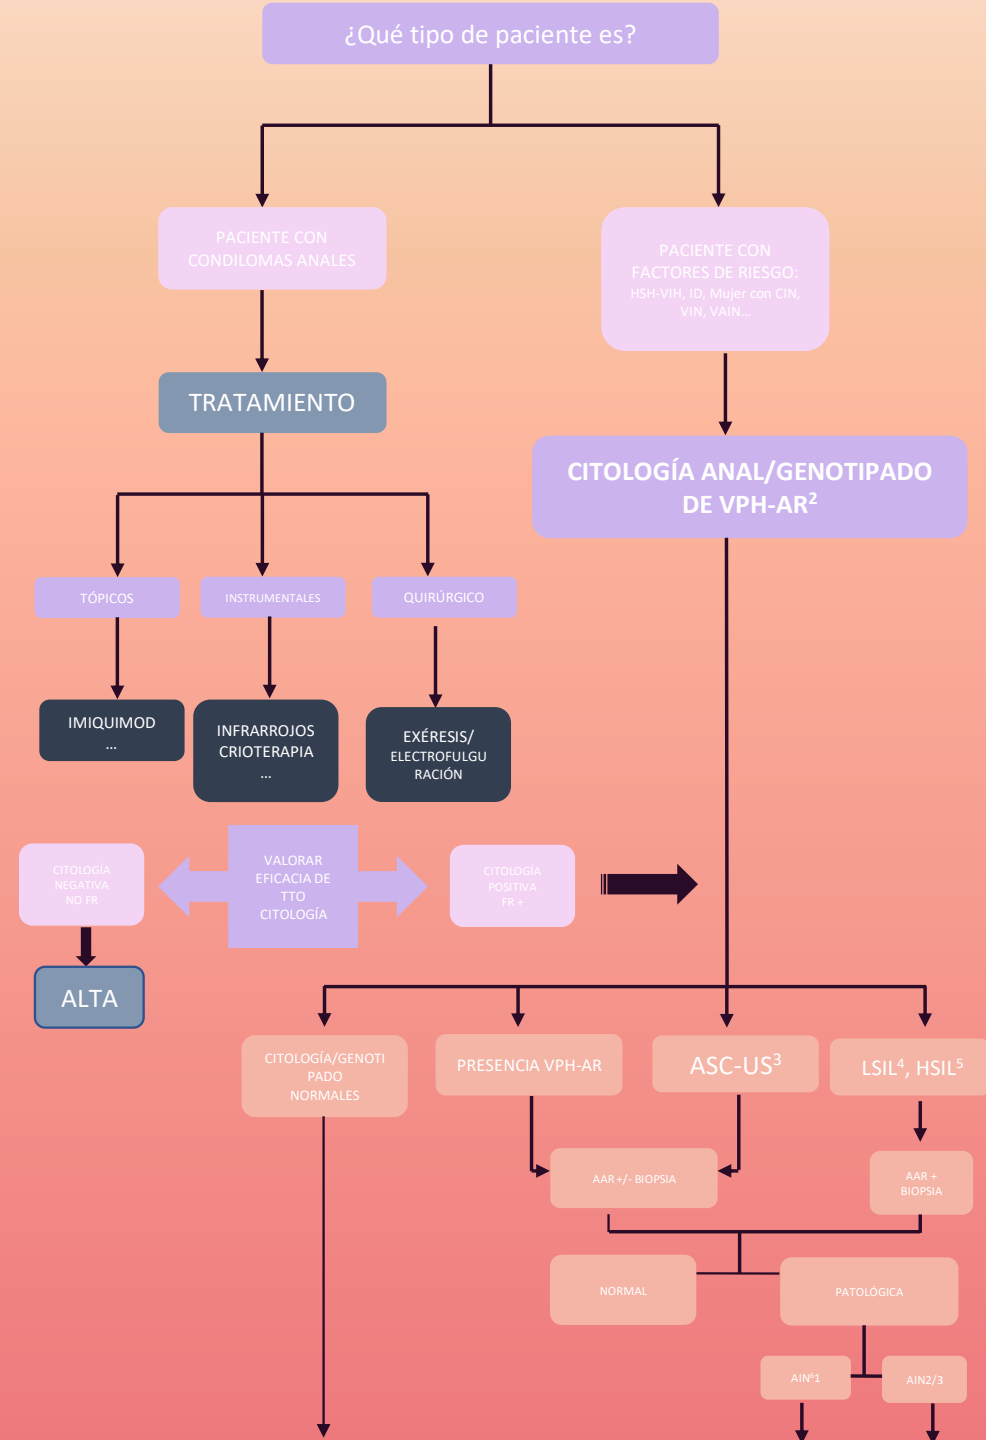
¿Qué tipo de paciente es?

PACIENTE CON CONDILOMAS ANALES

PACIENTE CON FACTORES DE RIESGO: HSH-VIH, ID, Mujer con CIN, VIN, VAIN…

TRATAMIENTO

CITOLOGÍA ANAL/GENOTIPADO DE VPH-AR$^2$

TÓPICOS

INSTRUMENTALES

QUIRÚRGICO

IMIQUIMOD …

INFRARROJOS CRIOTERAPIA …

EXÉRESIS/ ELECTROFULGURACIÓN

CITOLOGÍA NEGATIVA NO FR

VALORAR EFICACIA DE TTO CITOLOGÍA

CITOLOGÍA POSITIVA FR +

ALTA

CITOLOGÍA/GENOTIPADO NORMALES

PRESENCIA VPH-AR

ASC-US$^3$

LSIL$^4$, HSIL$^5$

AAR +/- BIOPSIA

AAR + BIOPSIA

NORMAL

PATOLÓGICA

AIN$^a$1

AIN2/3